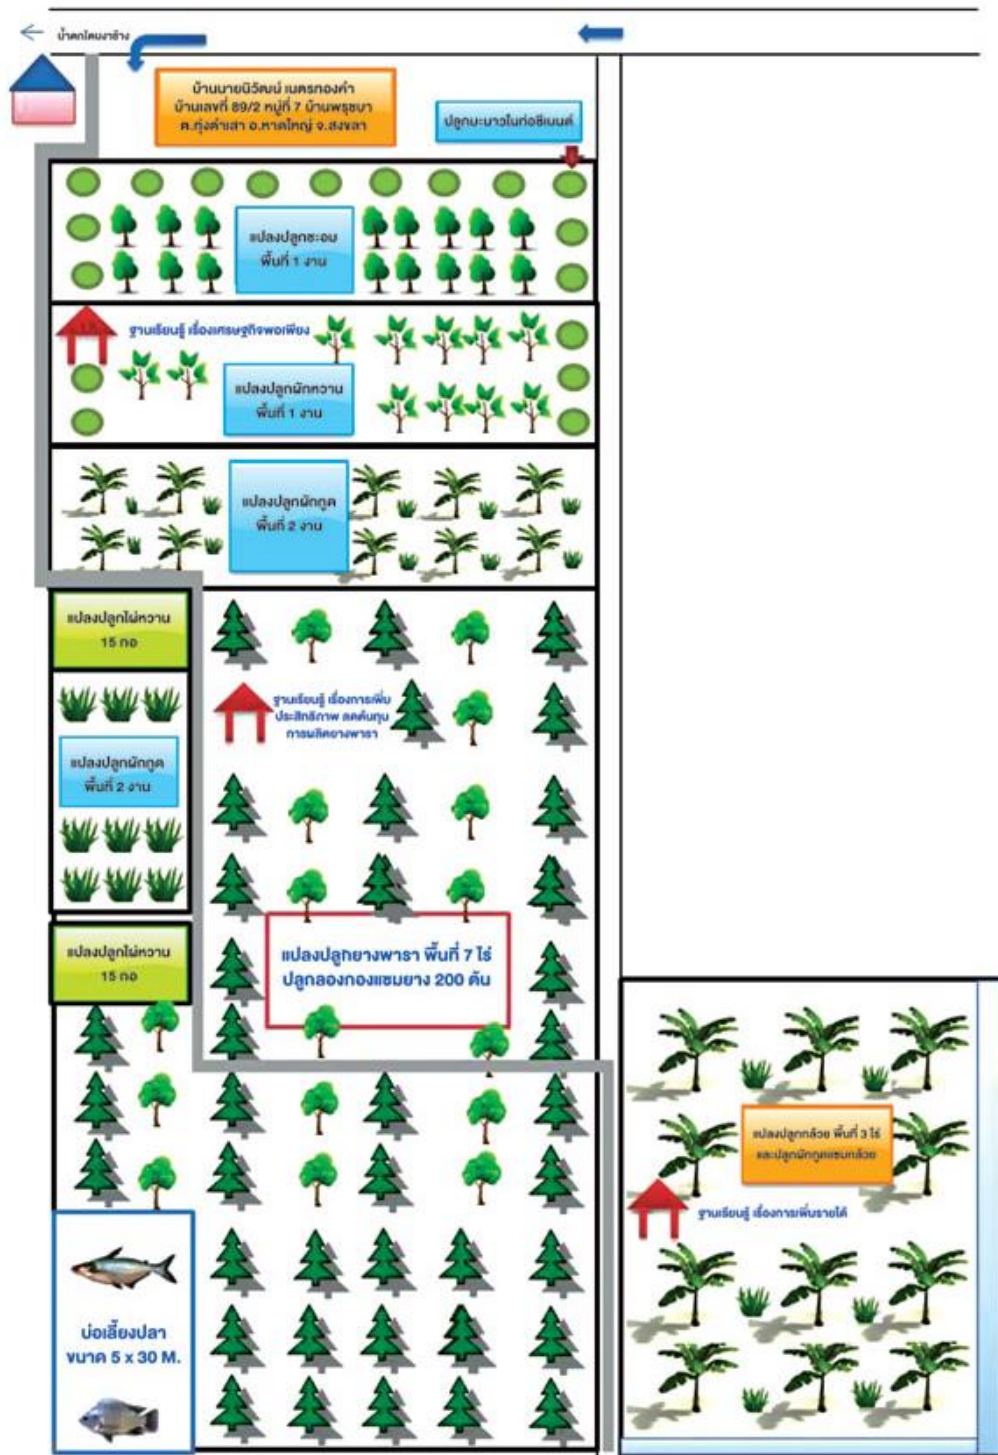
น้ำตกโตนงาช้าง

บ้านนายนิวัฒน์ เนตรทองคำ
บ้านเลขที่ 89/2 หมู่ที่ 7 บ้านพรุชบา
ต.ทุ่งตำเสา อ.หาดใหญ่ จ.สงขลา

ปลูกมะนาวในท่อซีเมนต์

แปลงปลูกชะอม
พื้นที่ 1 งาน

ฐานเรียนรู้ เรื่องเศรษฐกิจพอเพียง

แปลงปลูกผักหวาน
พื้นที่ 1 งาน

แปลงปลูกผักกูด
พื้นที่ 2 งาน

แปลงปลูกไผ่หวาน
15 กอ

ฐานเรียนรู้ เรื่องการเพิ่มประสิทธิภาพ ลดต้นทุนการผลิตยางพารา

แปลงปลูกผักกูด
พื้นที่ 2 งาน

แปลงปลูกไผ่หวาน
15 กอ

แปลงปลูกยางพารา พื้นที่ 7 ไร่
ปลูกลองกองแซมยาง 200 ต้น

แปลงปลูกกล้วย พื้นที่ 3 ไร่
และปลูกผักกูดแซมกล้วย

ฐานเรียนรู้ เรื่องการเพิ่มรายได้

บ่อเลี้ยงปลา
ขนาด 5 x 30 M.